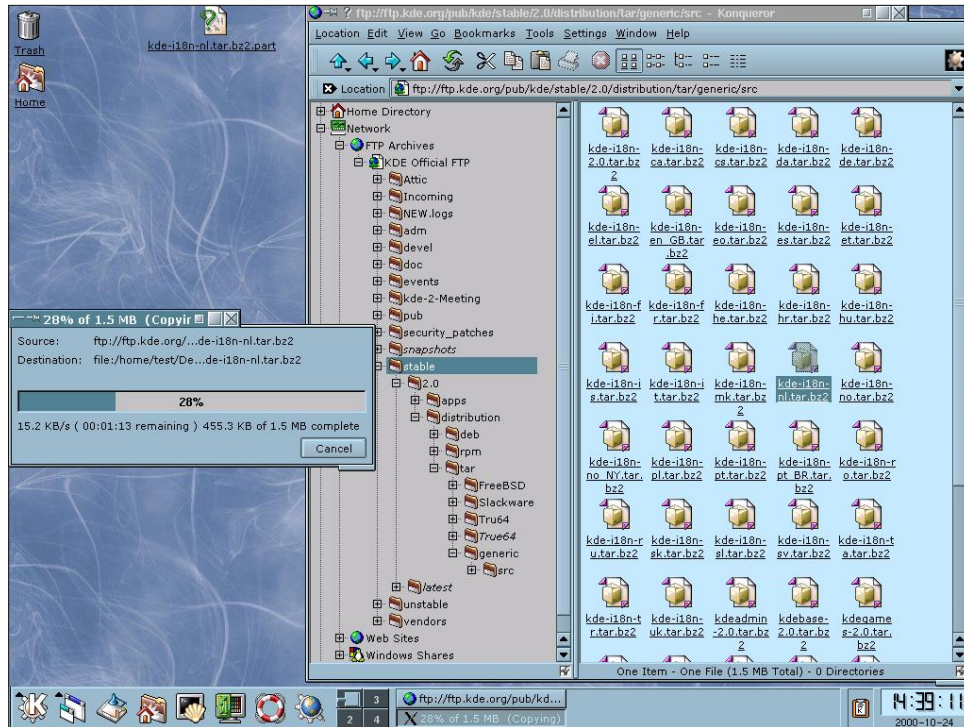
Trash

kde-i18n-nl.tar.bz2.part

Home

? ftp://ftp.kde.org/pub/kde/stable/2.0/distribution/tar/generic/src - Konqueror

Location Edit View Go Bookmarks Tools Settings Window Help

Location ftp://ftp.kde.org/pub/kde/stable/2.0/distribution/tar/generic/src

Home Directory
Network
FTP Archives
KDE Official FTP
Attic
Incoming
NEW.logs
adm
devel
doc
events
kde-2-Meeting
pub
security_patches
snapshots
stable
2.0
apps
distribution
deb
rpm
tar
FreeBSD
Slackware
Tru64
True64
generic
src
latest
unstable
vendors
Web Sites
Windows Shares

kde-i18n-2.0.tar.bz2
kde-i18n-ca.tar.bz2
kde-i18n-cs.tar.bz2
kde-i18n-da.tar.bz2
kde-i18n-de.tar.bz2
kde-i18n-el.tar.bz2
kde-i18n-en_GB.tar.bz2
kde-i18n-eo.tar.bz2
kde-i18n-es.tar.bz2
kde-i18n-et.tar.bz2
kde-i18n-fi.tar.bz2
kde-i18n-fr.tar.bz2
kde-i18n-he.tar.bz2
kde-i18n-hr.tar.bz2
kde-i18n-hu.tar.bz2
kde-i18n-is.tar.bz2
kde-i18n-it.tar.bz2
kde-i18n-mk.tar.bz2
kde-i18n-nl.tar.bz2
kde-i18n-no.tar.bz2
kde-i18n-no_NY.tar.bz2
kde-i18n-pl.tar.bz2
kde-i18n-pt.tar.bz2
kde-i18n-pt_BR.tar.bz2
kde-i18n-ro.tar.bz2
kde-i18n-ru.tar.bz2
kde-i18n-sk.tar.bz2
kde-i18n-sl.tar.bz2
kde-i18n-sv.tar.bz2
kde-i18n-ta.tar.bz2
kde-i18n-tr.tar.bz2
kde-i18n-uk.tar.bz2
kdeadmin-2.0.tar.bz2
kdebase-2.0.tar.bz2
kdegames-2.0.tar.bz2

One Item - One File (1.5 MB Total) - 0 Directories

28% of 1.5 MB (Copyir

Source: ftp://ftp.kde.org/...de-i18n-nl.tar.bz2
Destination: file:/home/test/De...de-i18n-nl.tar.bz2

28%

15.2 KB/s ( 00:01:13 remaining ) 455.3 KB of 1.5 MB complete

Cancel

1 3 2 4

ftp://ftp.kde.org/pub/kd...
28% of 1.5 MB (Copying)

14:39:1
2000-10-24